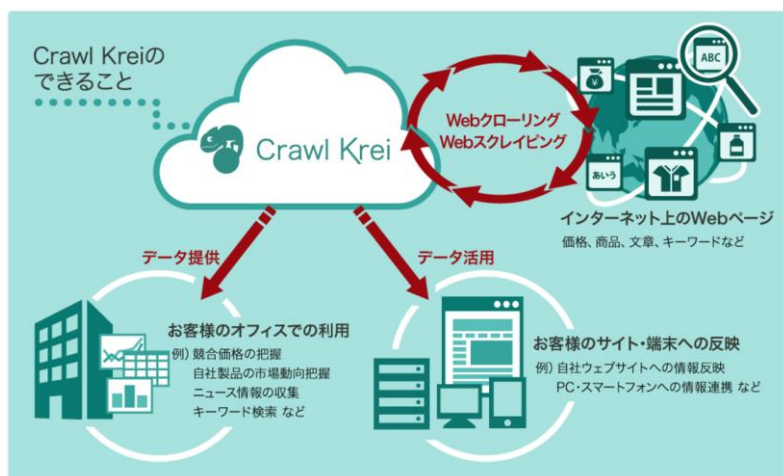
Crawl Kreiの
できること

Crawl Krei

Webクローリング
Webスクレイピング

ABC

あいう

インターネット上のWebページ
価格、商品、文章、キーワードなど

データ提供

データ活用

お客様のオフィスでの利用
例）競合価格の把握
自社製品の市場動向把握
ニュース情報の収集
キーワード検索 など

お客様のサイト・端末への反映
例）自社ウェブサイトへの情報反映
PC・スマートフォンへの情報連携 など